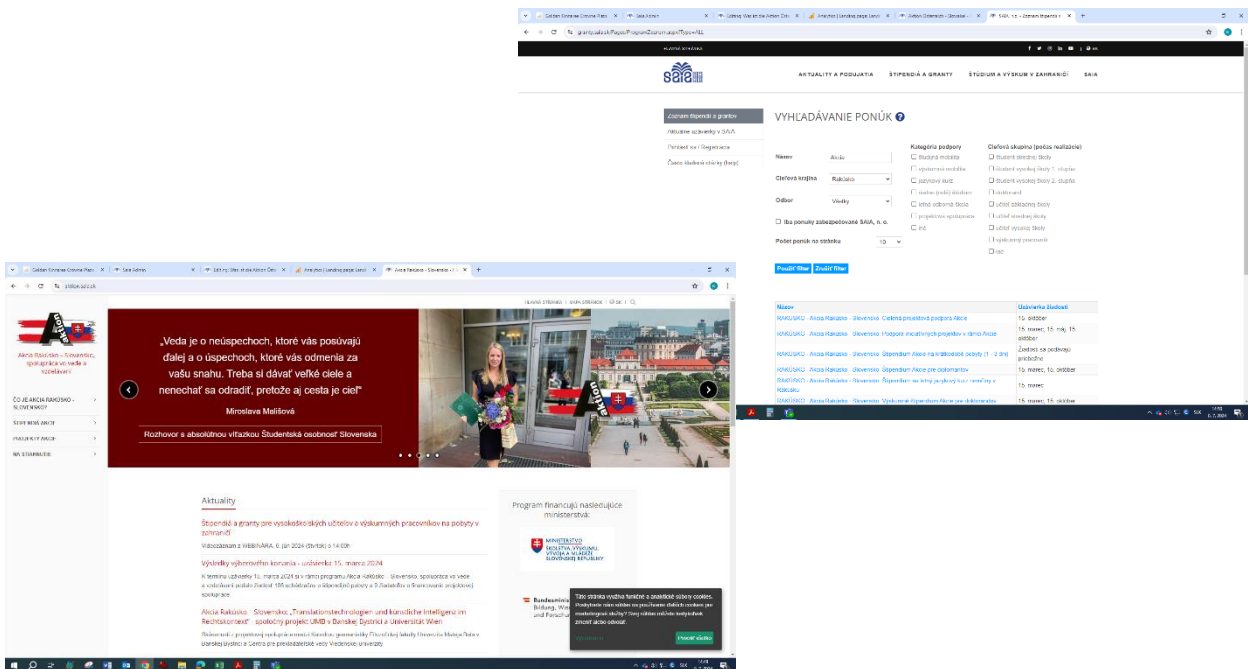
Goldman Sinnreise Ostrava Plaza | Saia Admin | Editing: Was ist die Aktion Öst | Analytics | Landing page Land | Aktion Österreich - Slovakei | SAIA, n.o. - Zoznam štipendií a

grantyaaia.sk/Pages/ProgramZoznam.aspx?Typ=ALL

HLAVNÁ STRÁNKA

saia

AKTUALITY A PODUJATIA   ŠTIPENDIÁ A GRANTY   ŠTÚDIUM A VÝSKUM V ZAHRANIČÍ   SAIA

Zoznam štipendií a grantov
Aktuálne uzávierky v SAIA
Prihlásiť sa / Registrácia
Časté kladené otázky (faq)

VYHĽADÁVANIE PONÚK

Názov: Aktie
Cieľová krajina: Rakúsko
Odbor: Všetky
Iba ponuky zabezpečované SAIA, n. o.
Počet ponúk na stránku: 10

Kategória podpory
štipendiá mobilita
výskumný mobilita
jazykový kurz
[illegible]
letná odborná škola
projektová spolupráca
iné

Cieľová skupina (počas realizácie)
študent strednej školy
študent vysokej školy 1. stupňa
študent vysokej školy 2. stupňa
doktorand
učiteľ základnej školy
učiteľ strednej školy
učiteľ vysokej školy
výskumný pracovník
iné

Použiť filter  Zrušiť filter

| Názov | Uzávierka žiadosti |
|---|---|
| RAKÚSKO - Akcia Rakúsko - Slovensko: Cielená projektová podpora Akcie | 15. október |
| RAKÚSKO - Akcia Rakúsko - Slovensko: Podpora iniciatívnych projektov v rámci Akcie | 15. marec, 15. máj, 15. október |
| RAKÚSKO - Akcia Rakúsko - Slovensko: Štipendium Akcie na krátkodobé pobyty (1 - 3 dni) | Žiadosti sa podávajú priebežne |
| RAKÚSKO - Akcia Rakúsko - Slovensko: Štipendium Akcie pre doktorantov | 15. marec, 15. október |
| RAKÚSKO - Akcia Rakúsko - Slovensko: Štipendium na letný jazykový kurz nemčiny v Rakúsku | 15. marec |
| RAKÚSKO - Akcia Rakúsko - Slovensko: Výskumné štipendium Akcie pre doktorandov | 15. marec, 15. október |

Goldman Sinnreise Ostrava Plaza | Saia Admin | Edit: Was ist die Aktion Öst | Analytics | Landing page Land | Aktion Rakúsko - Slovensko

aktion.saia.sk

HLAVNÁ STRÁNKA | MAPA STRÁNOK | DE | Q

Aktion
Akcia Rakúsko – Slovensko, spolupráca vo vede a vzdelávaní

ČO JE AKCIA RAKÚSKO - SLOVENSKO?
ŠTIPENDIÁ AKCIE
PROJEKTY AKCIE
NA STIAHNUTIE

„Veda je o neúspechoch, ktoré vás posúvajú ďalej a o úspechoch, ktoré vás odmenia za vašu snahu. Treba si dávať veľké ciele a nenechať sa odradiť, pretože aj cesta je cieľ"

Miroslava Mališová

Rozhovor s absolútnou víťazkou Študentská osobnosť Slovenska

Aktuality

Štipendiá a granty pre vysokoškolských učiteľov a výskumných pracovníkov na pobyty v zahraničí
Videozáznam z WEBINÁRA, 6. jún 2024 (štvrtok) o 14:00h

Výsledky výberového konania - uzávierka 15. marca 2024
K termínu uzávierky 15. marca 2024 sa v rámci programu Akcia Rakúsko - Slovensko, spolupráca vo vede a vzdelávaní podalo žiadosť 156 uchádzačov o štipendijné pobyty a 9 žiadateľov o finančnú podporu projektovej spolupráce

Akcia Rakúsko - Slovensko: „Translationstechnologien und künstliche Intelligenz im Rechtskontext" - spoločný projekt UMB v Banskej Bystrici a Universität Wien
Dekanát a projektový spolupracovník Katedry germanistiky Filozofickej fakulty Univerzity Mateja Bela v Banskej Bystrici a Centra pre prekladateľské vedy Viedenskej univerzity

Program financujú nasledujúce ministerstvá:

MINISTERSTVO ŠKOLSTVA, VÝSKUMU, VÝVOJA A MLÁDEŽE SLOVENSKEJ REPUBLIKY

Bundesministerium Bildung, Wissenschaft und Forschung

Táto stránka využíva funkčné a analytické súbory cookies. Podstránka nám súhlas so používaním ďalších cookies pre marketingové služby? Svoj súhlas môžete kedykoľvek zmeniť alebo odvolať.
Nastavenia  Povoliť všetky

SVK 6. 6. 2024